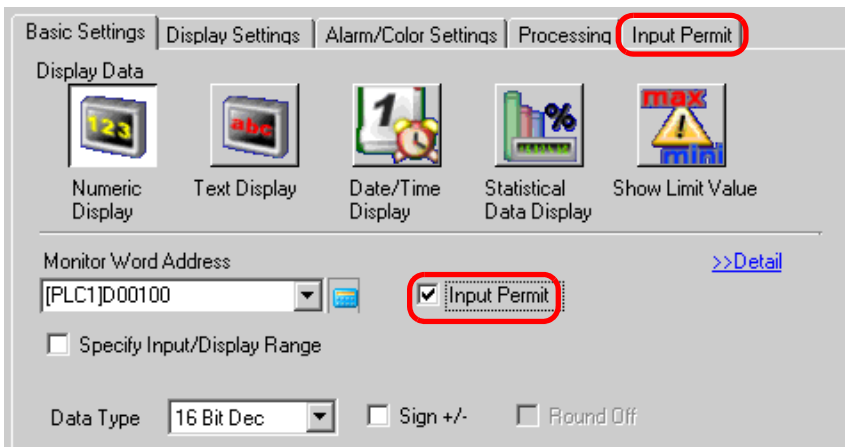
Basic Settings | Display Settings | Alarm/Color Settings | Processing | Input Permit

Display Data

123
Numeric Display

abc
Text Display

1
Date/Time Display

%
Statistical Data Display

max
!
mini
Show Limit Value

Monitor Word Address

>>Detail

[PLC1]D00100

Input Permit

Specify Input/Display Range

Data Type 16 Bit Dec

Sign +/-

Round Off